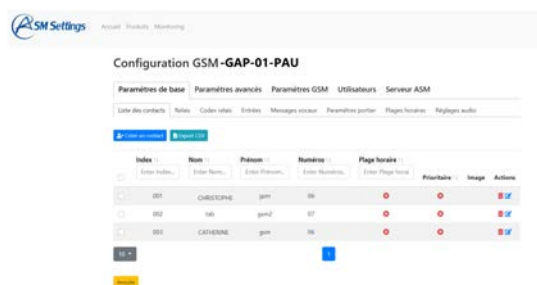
ASM Settings Accueil Produits Monitoring

Configuration GSM -GAP-01-PAU

Paramètres de base Paramètres avancés Paramètres GSM Utilisateurs Serveur ASM

Liste des contacts Relais Codes relais Entrées Messages vocaux Paramètres portier Plages horaires Réglages audio

Créer un contact Export CSV

| | Index | Nom | Prénom | Numéros | Plage horaire | Prioritaire | Image | Actions |
|---|---|---|---|---|---|---|---|---|
| | Enter Index... | Enter Nom... | Enter Prénom... | Enter Numéros... | Enter Plage horai | | | |
| | 001 | CHRISTOPHE | gsm | 06 | | | | |
| | 002 | tab | gsm2 | 07 | | | | |
| | 003 | CATHERINE | gsm | 06 | | | | |

10

1

Annuler